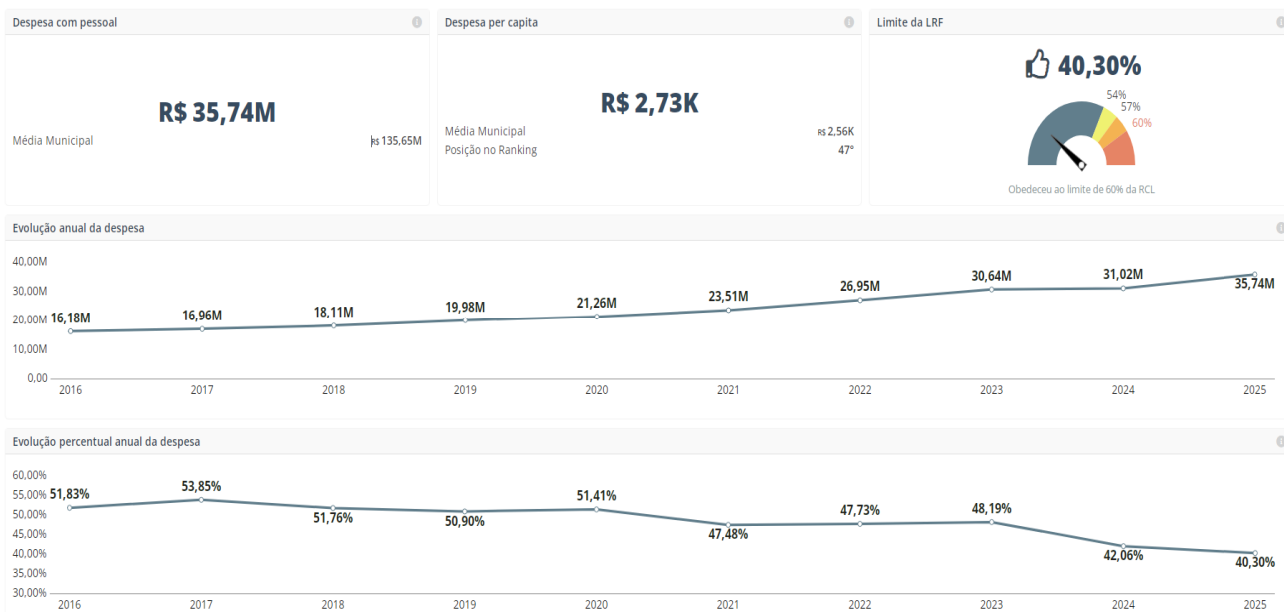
Despesa com pessoal

R$ 35,74M

Média Municipal R$ 135,65M

Despesa per capita

R$ 2,73K

Média Municipal R$ 2,56K
Posição no Ranking 47°

Limite da LRF

40,30%

54%
57%
60%

Obedeceu ao limite de 60% da RCL

Evolução anual da despesa

| | 2016 | 2017 | 2018 | 2019 | 2020 | 2021 | 2022 | 2023 | 2024 | 2025 |
|---|---|---|---|---|---|---|---|---|---|---|
| | 16,18M | 16,96M | 18,11M | 19,98M | 21,26M | 23,51M | 26,95M | 30,64M | 31,02M | 35,74M |

40,00M
30,00M
20,00M
10,00M
0,00

Evolução percentual anual da despesa

| | 2016 | 2017 | 2018 | 2019 | 2020 | 2021 | 2022 | 2023 | 2024 | 2025 |
|---|---|---|---|---|---|---|---|---|---|---|
| | 51,83% | 53,85% | 51,76% | 50,90% | 51,41% | 47,48% | 47,73% | 48,19% | 42,06% | 40,30% |

60,00%
55,00%
50,00%
45,00%
40,00%
35,00%
30,00%